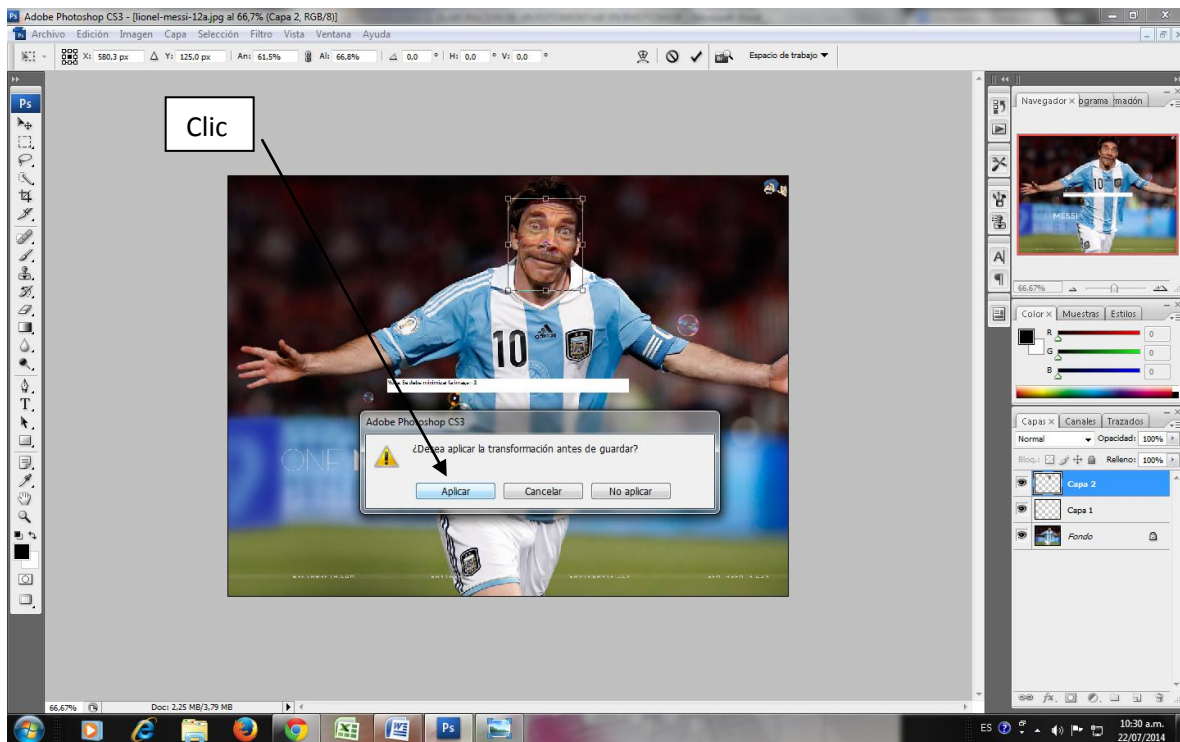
Adobe Photoshop CS3 - [lionel-messi-12a.jpg al 66,7% (Capa 2, RGB/8)]

Archivo Edición Imagen Capa Selección Filtro Vista Ventana Ayuda

X: 580,3 px Y: 125,0 px An: 61,5% Al: 66,8% 0,0 ° H: 0,0 ° V: 0,0 °

Espacio de trabajo

Clic

Navegador × ograma rmación

66.67%

Color × Muestras Estilos

R 0
G 0
B 0

Capas × Canales Trazados

Normal Opacidad: 100%

Bloq.: Relleno: 100%

Capa 2

Capa 1

Fondo

10

MESSI

ONE

Adobe Photoshop CS3

¿Desea aplicar la transformación antes de guardar?

Aplicar Cancelar No aplicar

66,67% Doc: 2,25 MB/3,79 MB

ES 10:30 a.m. 22/07/2014